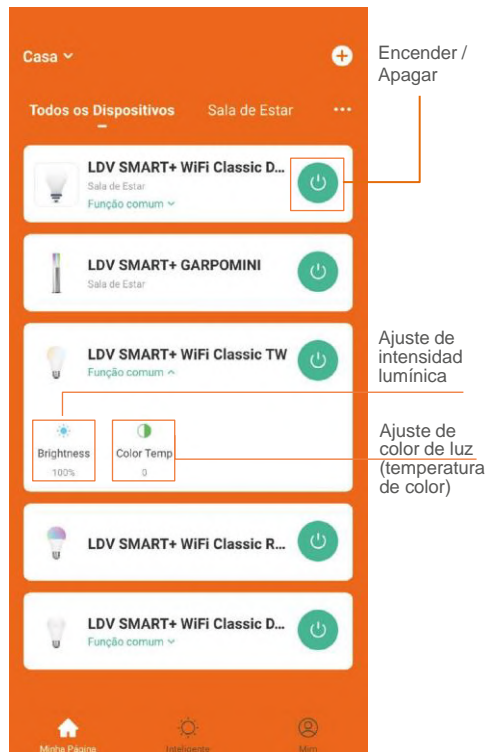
Casa

Todos os Dispositivos Sala de Estar ···

Encender / Apagar

LDV SMART+ WiFi Classic D...
Sala de Estar
Função comum

LDV SMART+ GARPOMINI
Sala de Estar

LDV SMART+ WiFi Classic TW
Função comum

Ajuste de intensidad lumínica

Brightness
100%

Color Temp
0

Ajuste de color de luz (temperatura de color)

LDV SMART+ WiFi Classic R...

LDV SMART+ WiFi Classic D...
Função comum

Minha Página Inteligente Mim